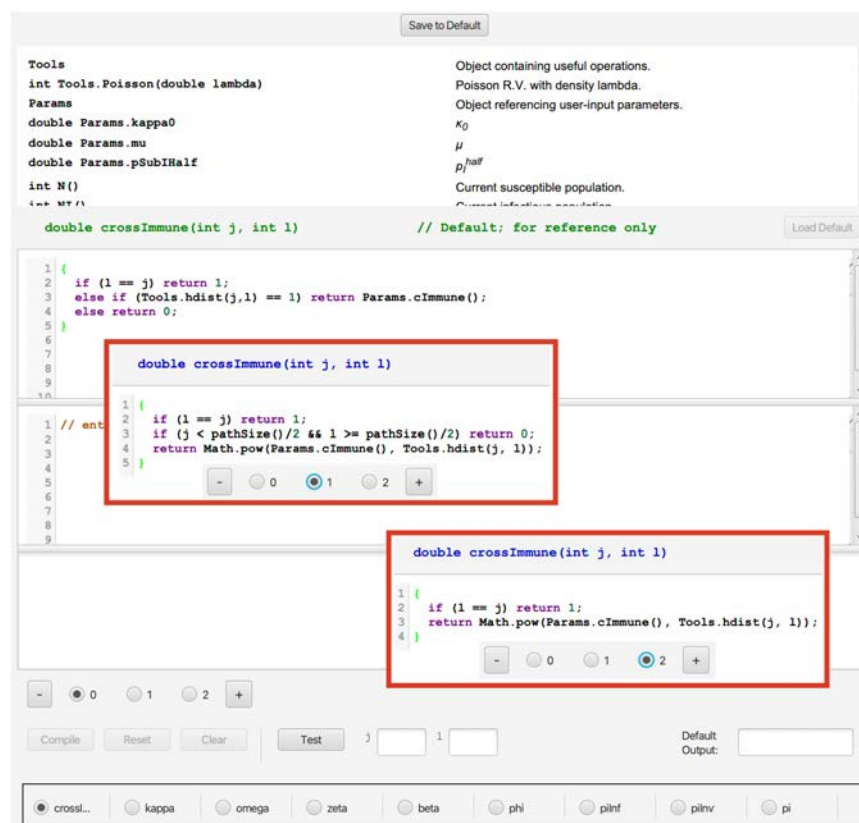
Save to Default

| | |
|---|---|
| Tools | Object containing useful operations. |
| int Tools.Poisson(double lambda) | Poisson R.V. with density lambda. |
| Params | Object referencing user-input parameters. |
| double Params.kappa0 | $\kappa_0$ |
| double Params.mu | $\mu$ |
| double Params.pSubIHalf | $p_I^{half}$ |
| int N() | Current susceptible population. |
| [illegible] | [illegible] |

double crossImmune(int j, int l) // Default; for reference only Load Default

1 {
2 if (l == j) return 1;
3 else if (Tools.hdist(j,l) == 1) return Params.cImmune();
4 else return 0;
5 }
6
7
8
9
10

1 // ent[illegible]
2
3
4
5
6
7
8
9

double crossImmune(int j, int l)

1 {
2 if (l == j) return 1;
3 if (j < pathSize()/2 && l >= pathSize()/2) return 0;
4 return Math.pow(Params.cImmune(), Tools.hdist(j, l));
5 }

- 0 1 2 +

double crossImmune(int j, int l)

1 {
2 if (l == j) return 1;
3 return Math.pow(Params.cImmune(), Tools.hdist(j, l));
4 }

- 0 1 2 +

- 0 1 2 +

Compile Reset Clear Test j l Default Output:

crossI... kappa omega zeta beta phi piInf piInv pi